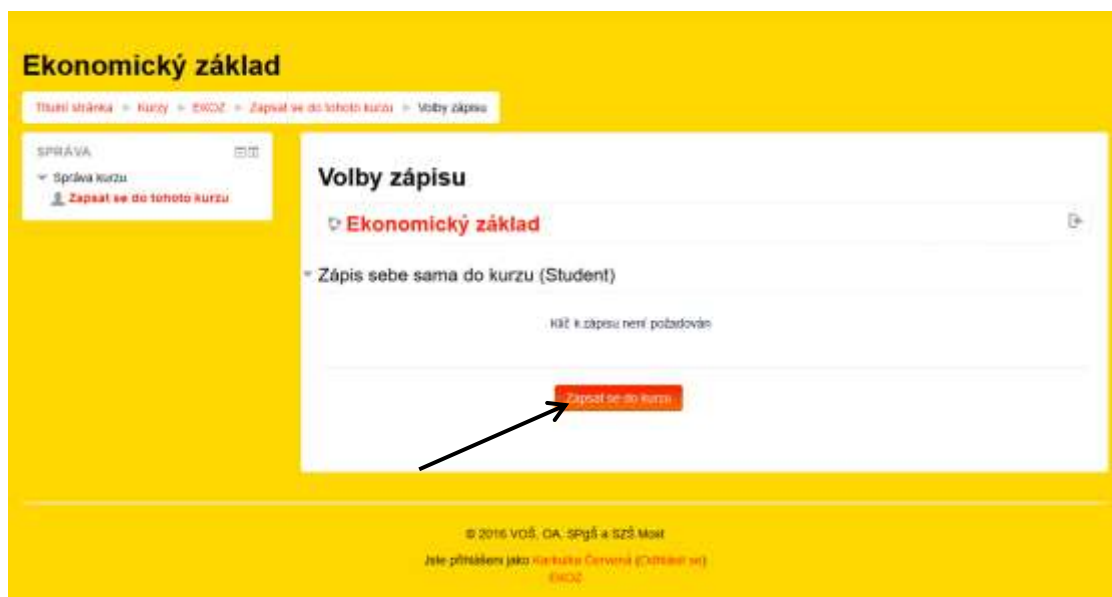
Ekonomický základ

Titulní stránka ► Kurzy ► EKOZ ► Zapsat se do tohoto kurzu ► Volby zápisu

SPRÁVA

Správa kurzu

Zapsat se do tohoto kurzu

Volby zápisu

Ekonomický základ

Zápis sebe sama do kurzu (Student)

Klíč k zápisu není požadován

Zapsat se do kurzu

© 2016 VOŠ, OA, SPgŠ a SZŠ Most

Jste přihlášeni jako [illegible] ([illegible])

EKOZ